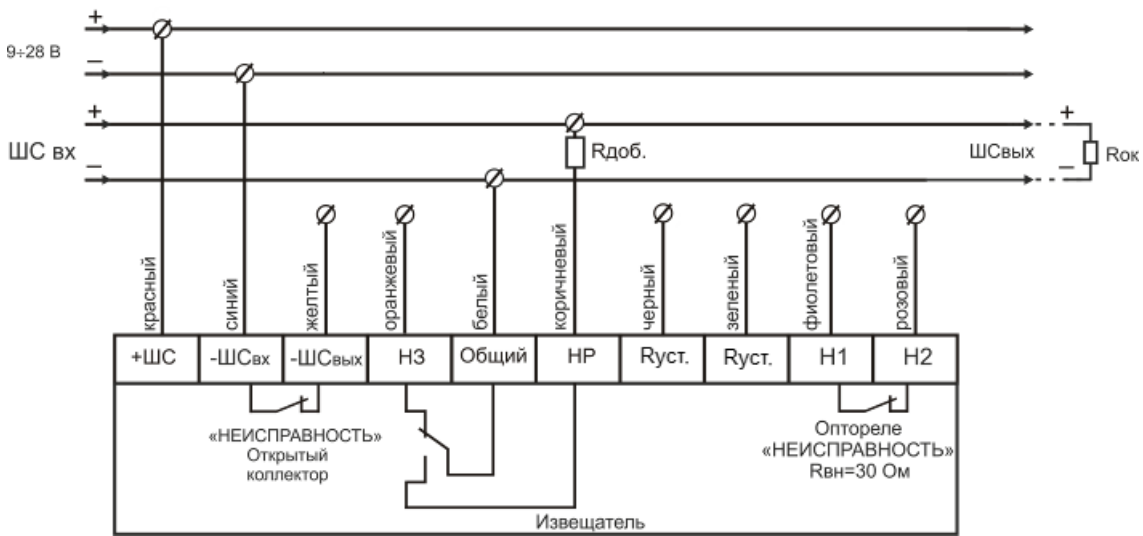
+
9÷28 В
–
+
ШС вх
–
Rдоб.
+
ШСвых
–
Rок

красный
синий
желтый
оранжевый
белый
коричневый
черный
зеленый
фиолетовый
розовый

| +ШС | -ШСвх | -ШСвых | НЗ | Общий | НР | Rуст. | Rуст. | Н1 | Н2 |
|---|---|---|---|---|---|---|---|---|---|

«НЕИСПРАВНОСТЬ»
Открытый коллектор

Оптореле
«НЕИСПРАВНОСТЬ»
Rвн=30 Ом

Извещатель